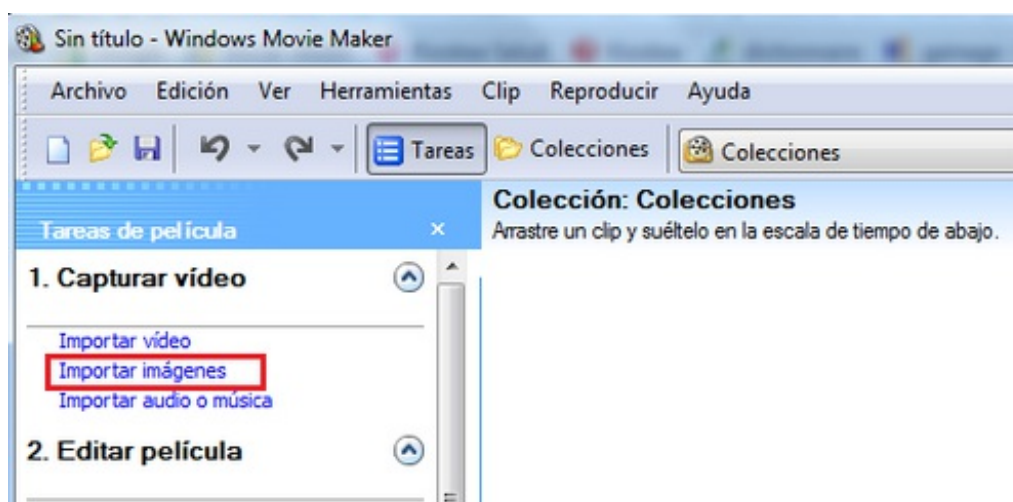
Sin título - Windows Movie Maker

Archivo Edición Ver Herramientas Clip Reproducir Ayuda

Tareas Colecciones Colecciones

Tareas de película ×

1. Capturar vídeo

Importar vídeo
Importar imágenes
Importar audio o música

2. Editar película

Colección: Colecciones
Arrastre un clip y suéltelo en la escala de tiempo de abajo.